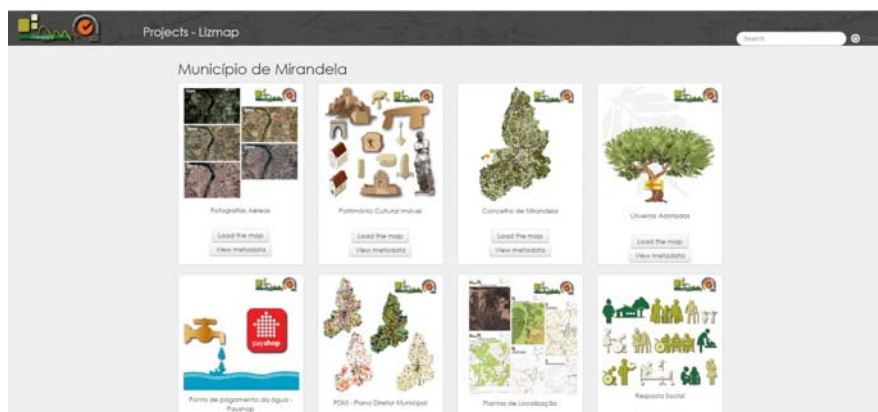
Projects - Lizmap

Search

Município de Mirandela

Fotografias Aéreas

Load the map

View metadata

Património Cultural Imóvel

Load the map

View metadata

Concelho de Mirandela

Load the map

View metadata

Oliveiras Adotadas

Load the map

View metadata

payshop

Ponto de pagamento da água - Payshop

PDM - Plano Diretor Municipal

Plantas de Localização

Resposta Social